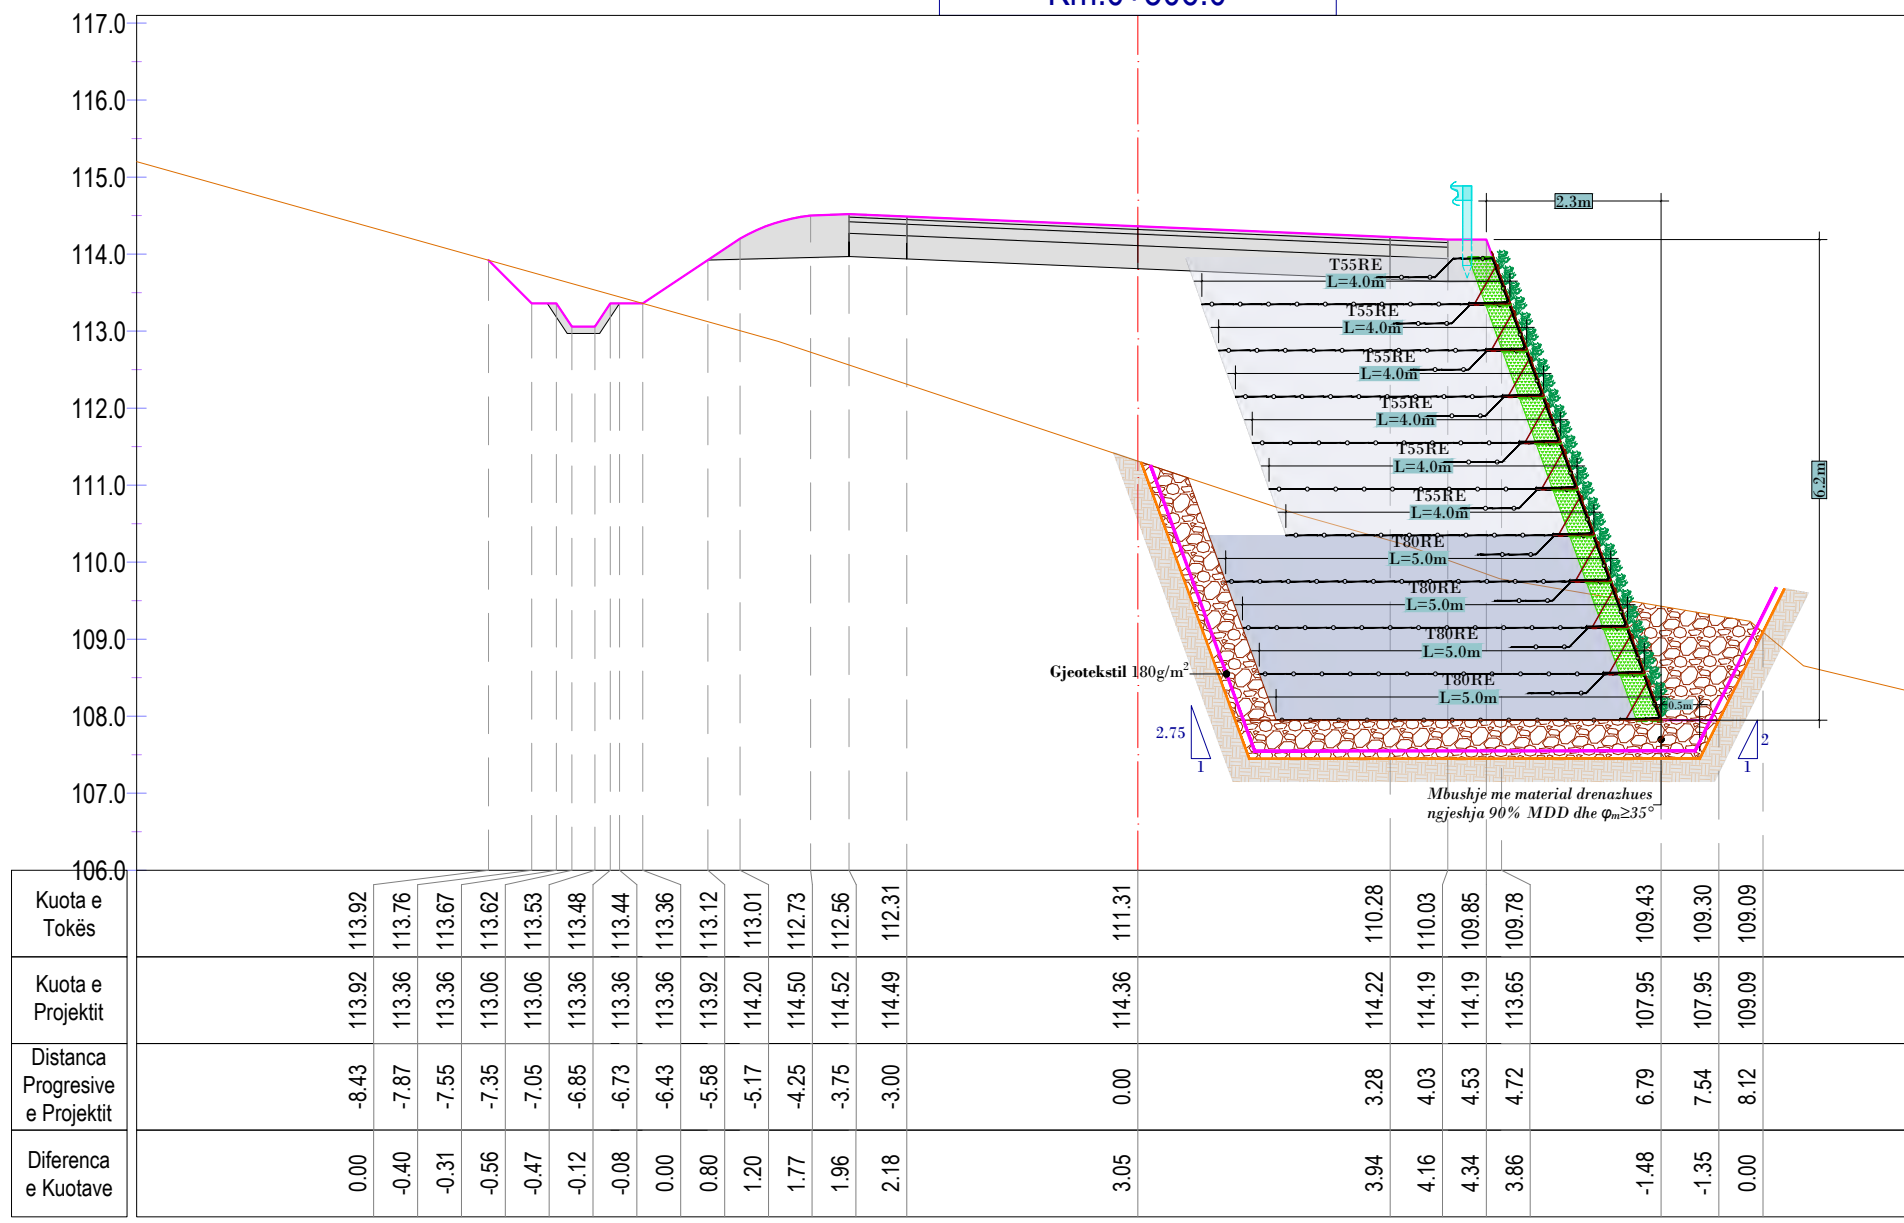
Km.0+000.0

117.0
116.0
115.0
114.0
113.0
112.0
111.0
110.0
109.0
108.0
107.0
106.0

2.3m

T55RE L=4.0m
T55RE L=4.0m
T55RE L=4.0m
T55RE L=4.0m
T55RE L=4.0m
T55RE L=4.0m
T80RE L=5.0m
T80RE L=5.0m
T80RE L=5.0m
T80RE L=5.0m

6.2m

Gjeotekstil 180g/m$^2$

0.5m

2.75
1

2
1

Mbushje me material drenazhues ngjeshja 90% MDD dhe $\varphi_m \geq 35°$

| Kuota e Tokës | 113.92 | 113.76 | 113.67 | 113.62 | 113.53 | 113.48 | 113.44 | 113.36 | 113.12 | 113.01 | 112.73 | 112.56 | 112.31 | 111.31 | 110.28 | 110.03 | 109.85 | 109.78 | 109.43 | 109.30 | 109.09 |
|---|---|---|---|---|---|---|---|---|---|---|---|---|---|---|---|---|---|---|---|---|---|
| Kuota e Projektit | 113.92 | 113.36 | 113.36 | 113.06 | 113.06 | 113.36 | 113.36 | 113.36 | 113.92 | 114.20 | 114.50 | 114.52 | 114.49 | 114.36 | 114.22 | 114.19 | 114.19 | 113.65 | 107.95 | 107.95 | 109.09 |
| Distanca Progresive e Projektit | -8.43 | -7.87 | -7.55 | -7.35 | -7.05 | -6.85 | -6.73 | -6.43 | -5.58 | -5.17 | -4.25 | -3.75 | -3.00 | 0.00 | 3.28 | 4.03 | 4.53 | 4.72 | 6.79 | 7.54 | 8.12 |
| Diferenca e Kuotave | 0.00 | -0.40 | -0.31 | -0.56 | -0.47 | -0.12 | -0.08 | 0.00 | 0.80 | 1.20 | 1.77 | 1.96 | 2.18 | 3.05 | 3.94 | 4.16 | 4.34 | 3.86 | -1.48 | -1.35 | 0.00 |